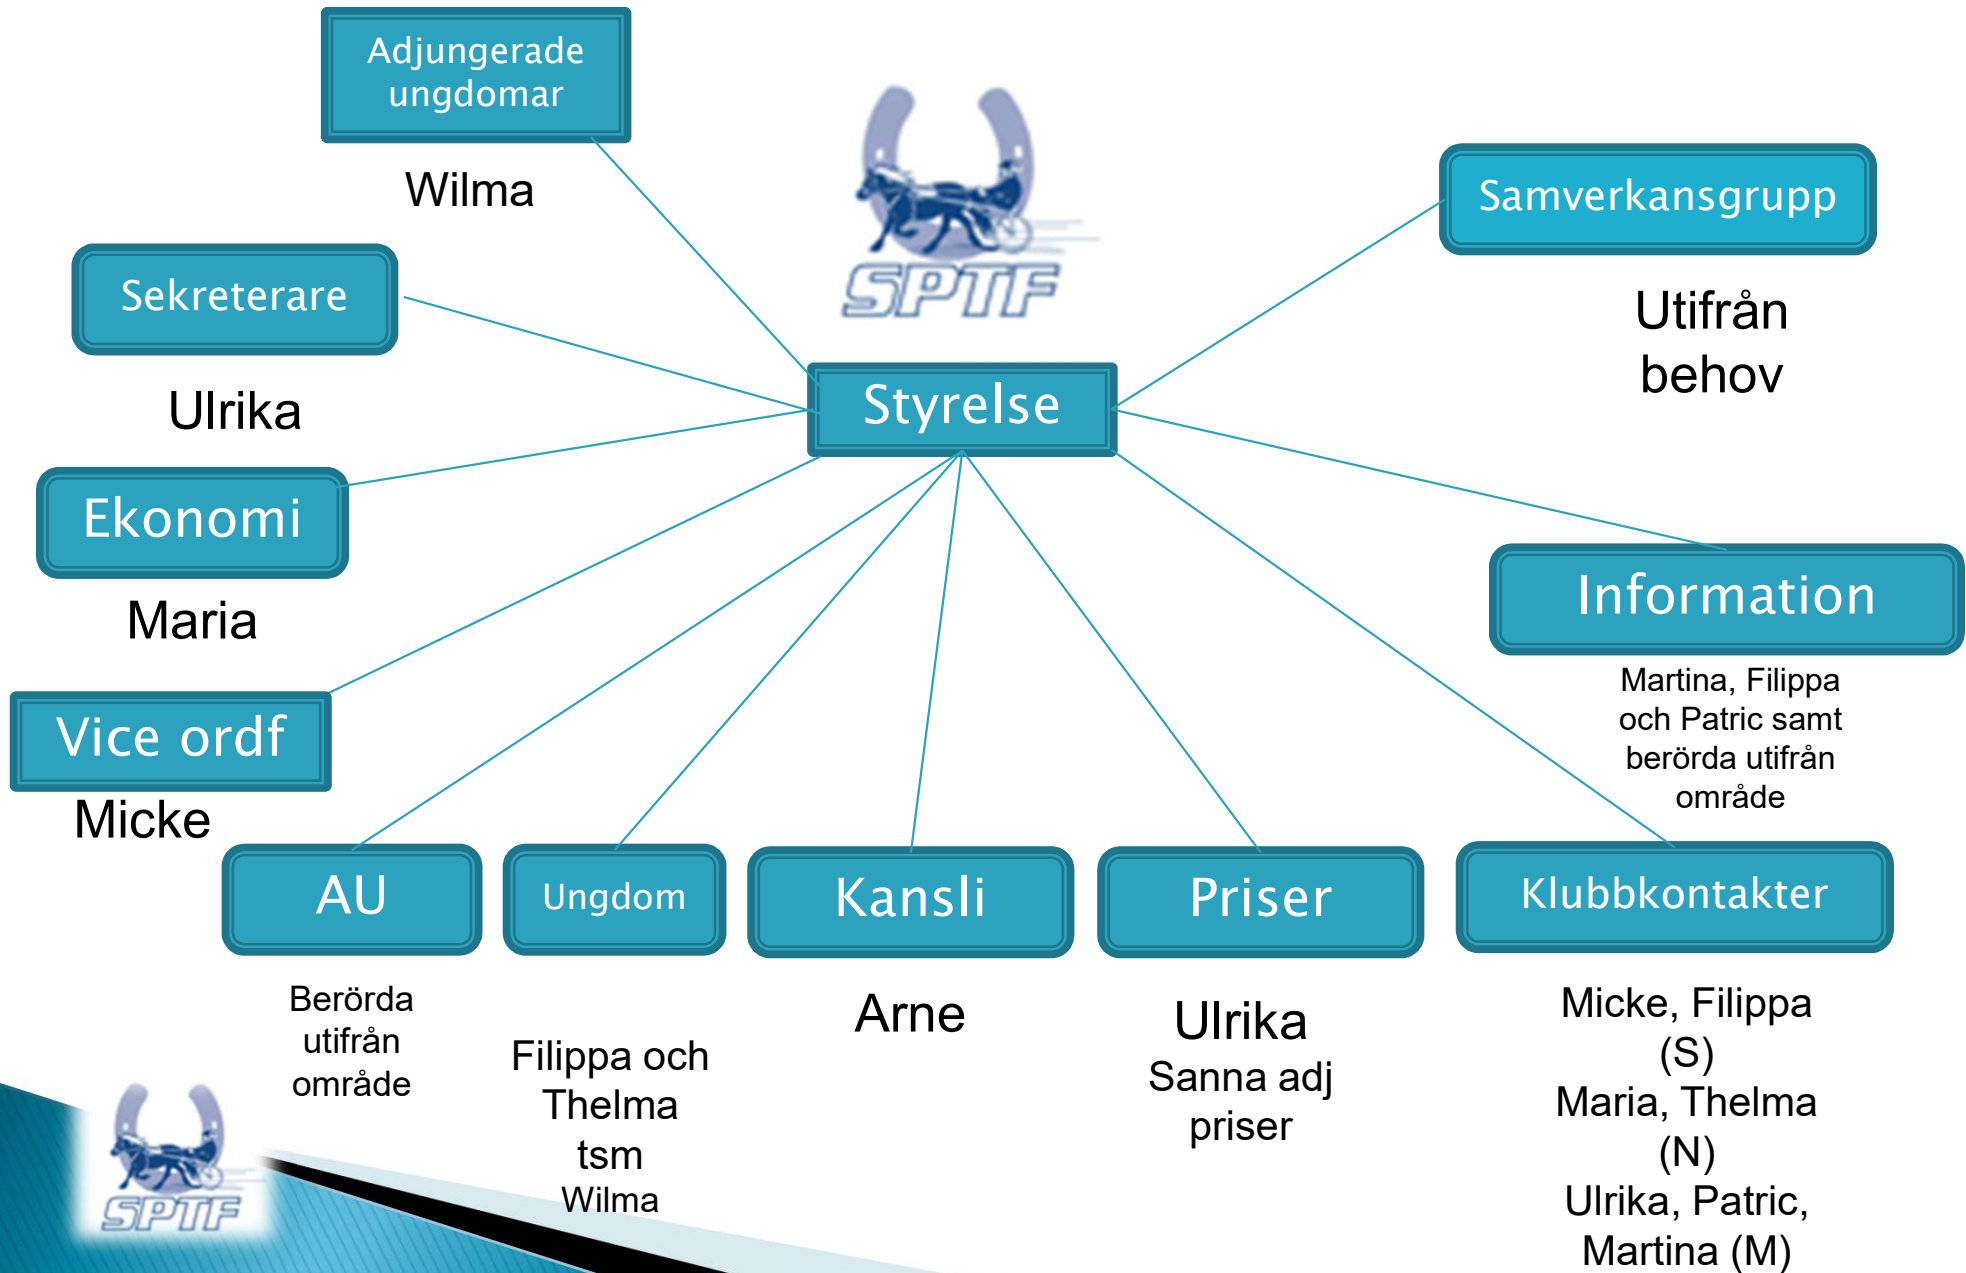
Adjungerade ungdomar

Wilma

SPTF

Samverkansgrupp

Utifrån behov

Sekreterare

Ulrika

Styrelse

Ekonomi

Maria

Information

Martina, Filippa och Patric samt berörda utifrån område

Vice ordf

Micke

AU

Berörda utifrån område

Ungdom

Filippa och Thelma tsm Wilma

Kansli

Arne

Priser

Ulrika Sanna adj priser

Klubbkontakter

Micke, Filippa (S) Maria, Thelma (N) Ulrika, Patric, Martina (M)

SPTF